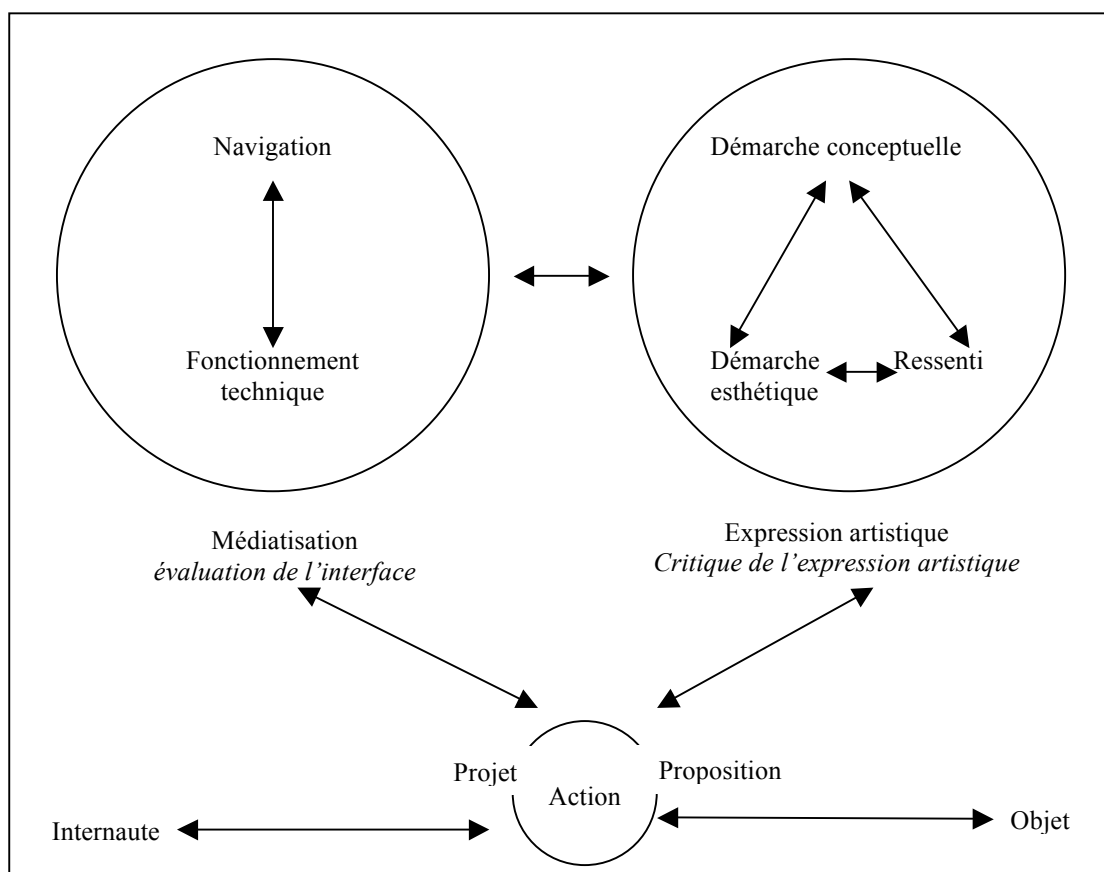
Navigation

Fonctionnement technique

Démarche conceptuelle

Démarche esthétique

Ressenti

Médiatisation
*évaluation de l'interface*

Expression artistique
*Critique de l'expression artistique*

Projet

Action

Proposition

Internaute

Objet